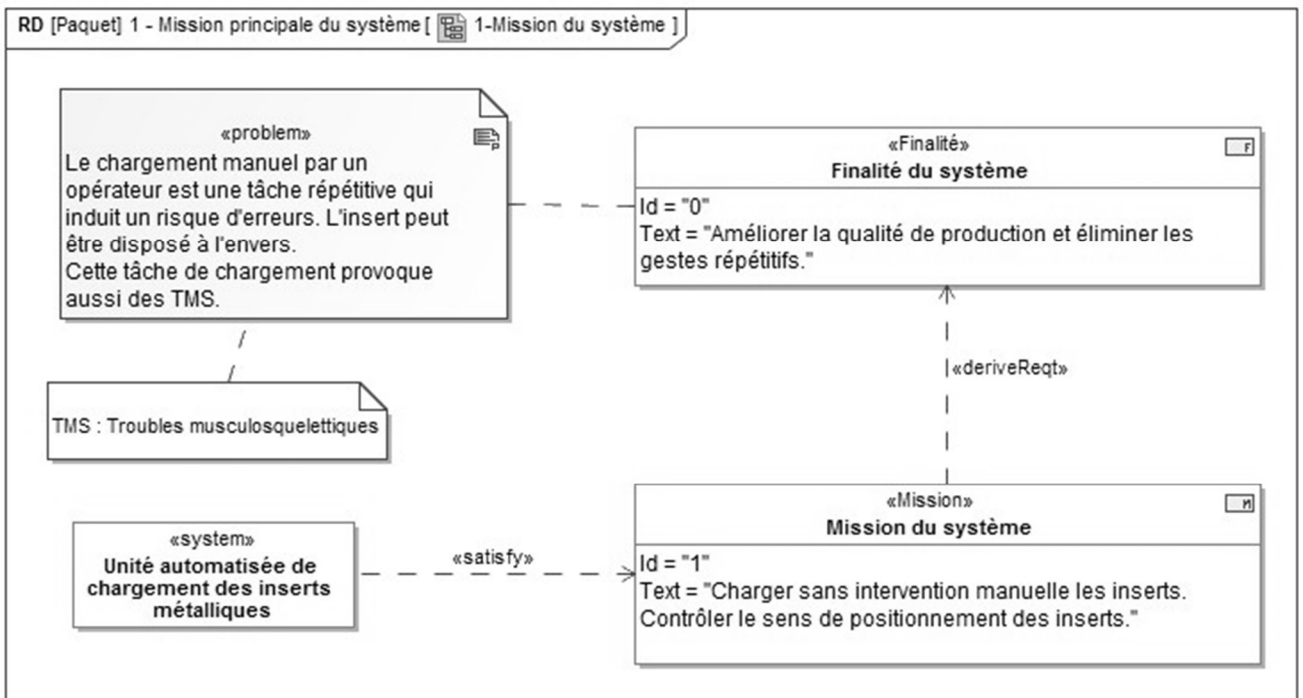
RD [Paquet] 1 - Mission principale du système [ 1-Mission du système ]

«problem»
Le chargement manuel par un opérateur est une tâche répétitive qui induit un risque d'erreurs. L'insert peut être disposé à l'envers.
Cette tâche de chargement provoque aussi des TMS.

«Finalité»
Finalité du système
F
Id = "0"
Text = "Améliorer la qualité de production et éliminer les gestes répétitifs."

«deriveReqt»

TMS : Troubles musculosquelettiques

«system»
Unité automatisée de chargement des inserts métalliques

«satisfy»

«Mission»
Mission du système
M
Id = "1"
Text = "Charger sans intervention manuelle les inserts. Contrôler le sens de positionnement des inserts."